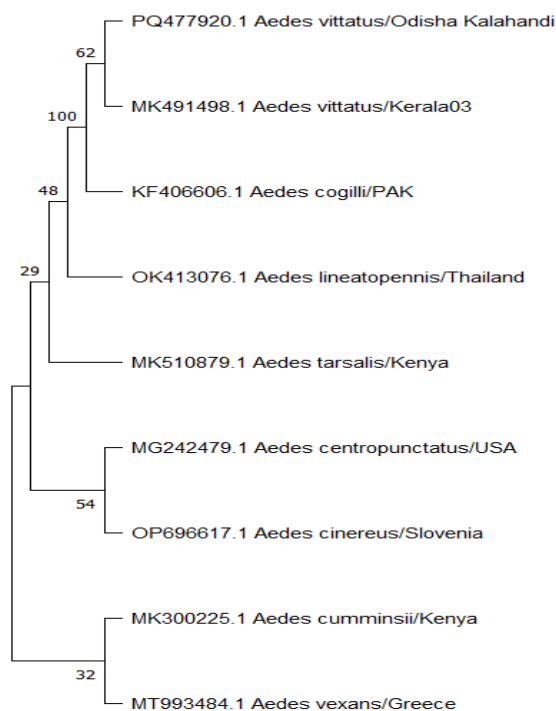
PQ477920.1 Aedes vittatus/Odisha Kalahandi

62

MK491498.1 Aedes vittatus/Kerala03

100

KF406606.1 Aedes cogilli/PAK

48

29

OK413076.1 Aedes lineatopennis/Thailand

MK510879.1 Aedes tarsalis/Kenya

MG242479.1 Aedes centropunctatus/USA

54

OP696617.1 Aedes cinereus/Slovenia

MK300225.1 Aedes cumminsii/Kenya

32

MT993484.1 Aedes vexans/Greece